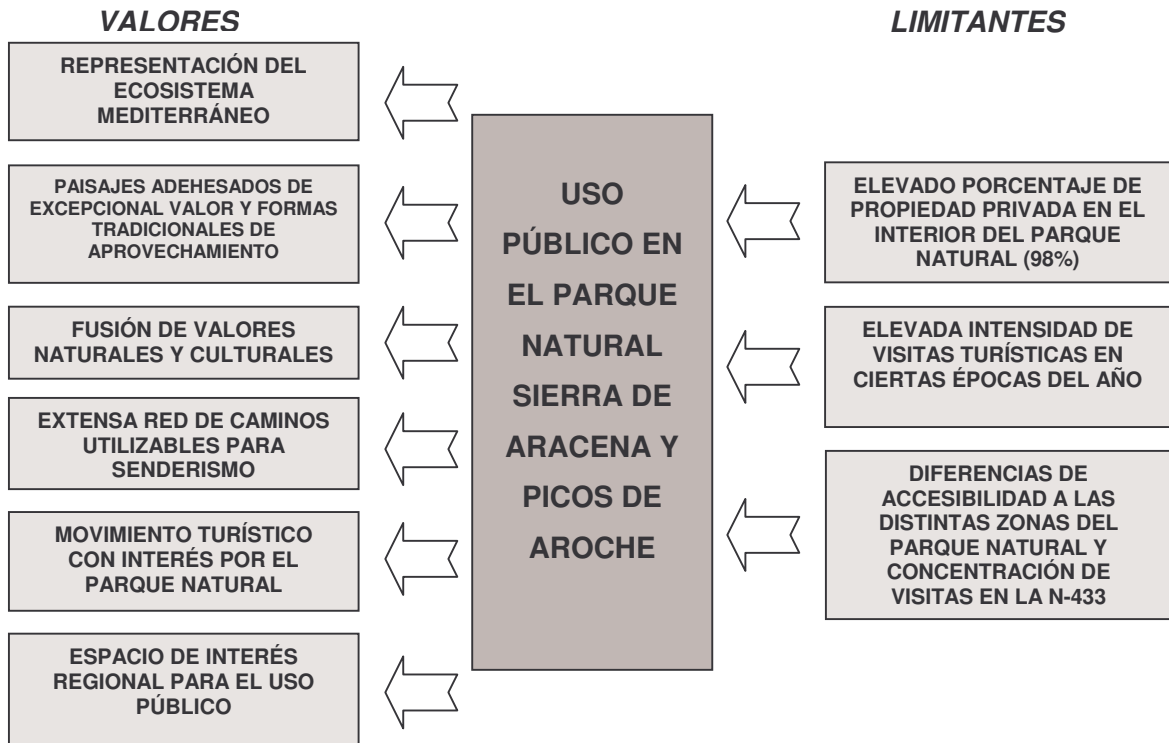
VALORES

LIMITANTES

REPRESENTACIÓN DEL ECOSISTEMA MEDITERRÁNEO

PAISAJES ADEHESADOS DE EXCEPCIONAL VALOR Y FORMAS TRADICIONALES DE APROVECHAMIENTO

FUSIÓN DE VALORES NATURALES Y CULTURALES

EXTENSA RED DE CAMINOS UTILIZABLES PARA SENDERISMO

MOVIMIENTO TURÍSTICO CON INTERÉS POR EL PARQUE NATURAL

ESPACIO DE INTERÉS REGIONAL PARA EL USO PÚBLICO

USO PÚBLICO EN EL PARQUE NATURAL SIERRA DE ARACENA Y PICOS DE AROCHE

ELEVADO PORCENTAJE DE PROPIEDAD PRIVADA EN EL INTERIOR DEL PARQUE NATURAL (98%)

ELEVADA INTENSIDAD DE VISITAS TURÍSTICAS EN CIERTAS ÉPOCAS DEL AÑO

DIFERENCIAS DE ACCESIBILIDAD A LAS DISTINTAS ZONAS DEL PARQUE NATURAL Y CONCENTRACIÓN DE VISITAS EN LA N-433